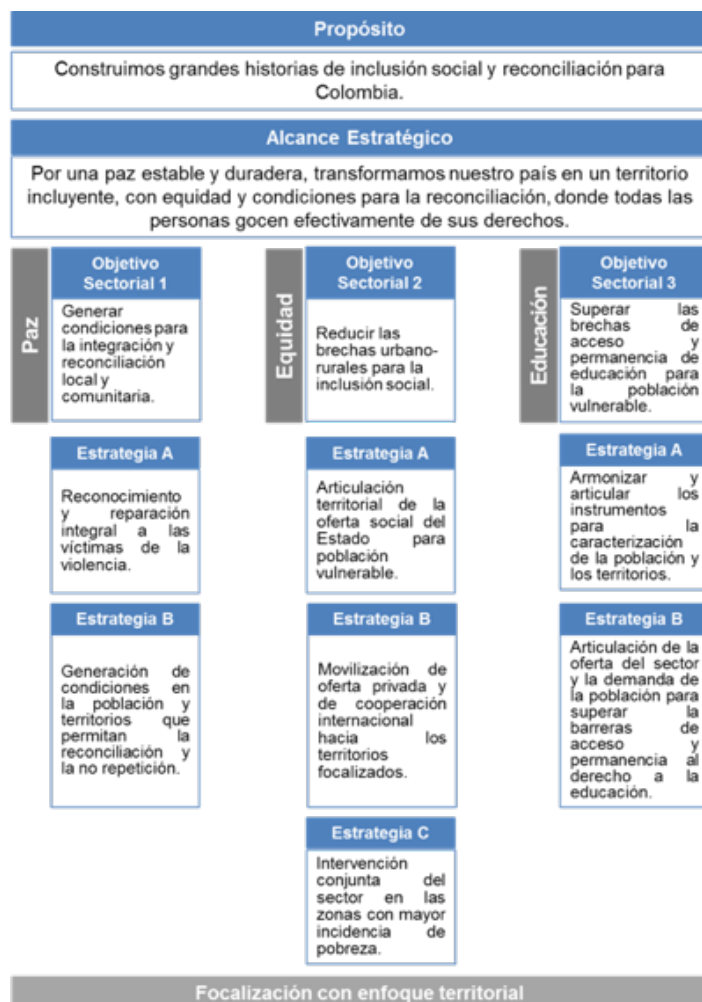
Propósito

Construimos grandes historias de inclusión social y reconciliación para Colombia.

Alcance Estratégico

Por una paz estable y duradera, transformamos nuestro país en un territorio incluyente, con equidad y condiciones para la reconciliación, donde todas las personas gocen efectivamente de sus derechos.

Paz

Objetivo Sectorial 1

Generar condiciones para la integración y reconciliación local y comunitaria.

Estrategia A

Reconocimiento y reparación integral a las víctimas de la violencia.

Estrategia B

Generación de condiciones en la población y territorios que permitan la reconciliación y la no repetición.

Equidad

Objetivo Sectorial 2

Reducir las brechas urbano-rurales para la inclusión social.

Estrategia A

Articulación territorial de la oferta social del Estado para población vulnerable.

Estrategia B

Movilización de oferta privada y de cooperación internacional hacia los territorios focalizados.

Estrategia C

Intervención conjunta del sector en las zonas con mayor incidencia de pobreza.

Educación

Objetivo Sectorial 3

Superar las brechas de acceso y permanencia de educación para la población vulnerable.

Estrategia A

Armonizar y articular los instrumentos para la caracterización de la población y los territorios.

Estrategia B

Articulación de la oferta del sector y la demanda de la población para superar la barreras de acceso y permanencia al derecho a la educación.

Focalización con enfoque territorial